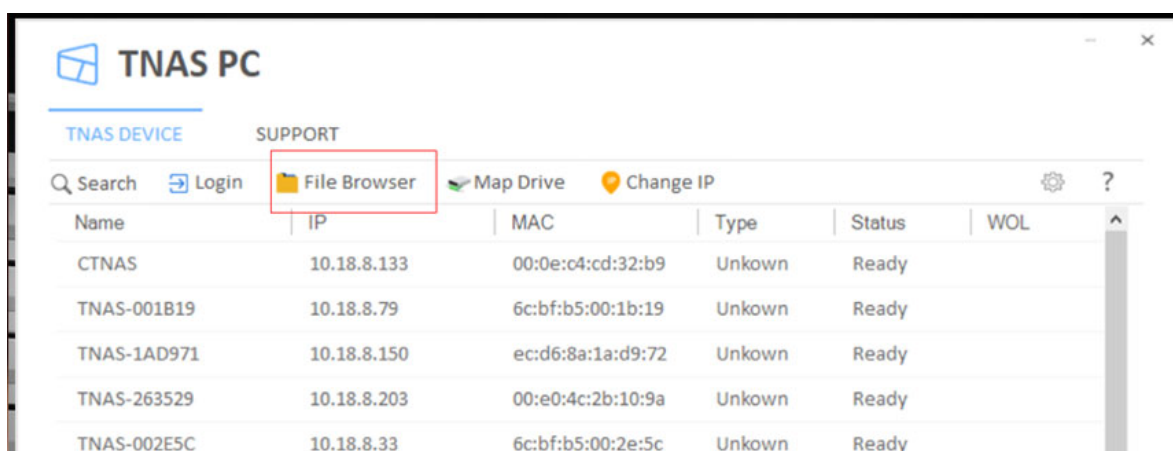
TNAS PC

– ×

TNAS DEVICE SUPPORT

Search Login File Browser Map Drive Change IP ?

| Name | IP | MAC | Type | Status | WOL |
|---|---|---|---|---|---|
| CTNAS | 10.18.8.133 | 00:0e:c4:cd:32:b9 | Unkown | Ready | |
| TNAS-001B19 | 10.18.8.79 | 6c:bf:b5:00:1b:19 | Unkown | Ready | |
| TNAS-1AD971 | 10.18.8.150 | ec:d6:8a:1a:d9:72 | Unkown | Ready | |
| TNAS-263529 | 10.18.8.203 | 00:e0:4c:2b:10:9a | Unkown | Ready | |
| TNAS-002E5C | 10.18.8.33 | 6c:bf:b5:00:2e:5c | Unkown | Ready | |